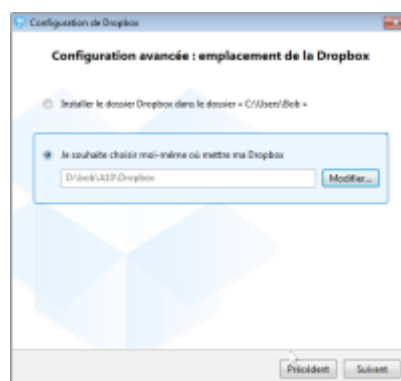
Configuration de Dropbox

Configuration avancée : emplacement de la Dropbox

Installer le dossier Dropbox dans le dossier « C:\Users\Bob »

Je souhaite choisir moi-même où mettre ma Dropbox

D:\bob\A10\Dropbox

Modifier...

Précédent

Suivant